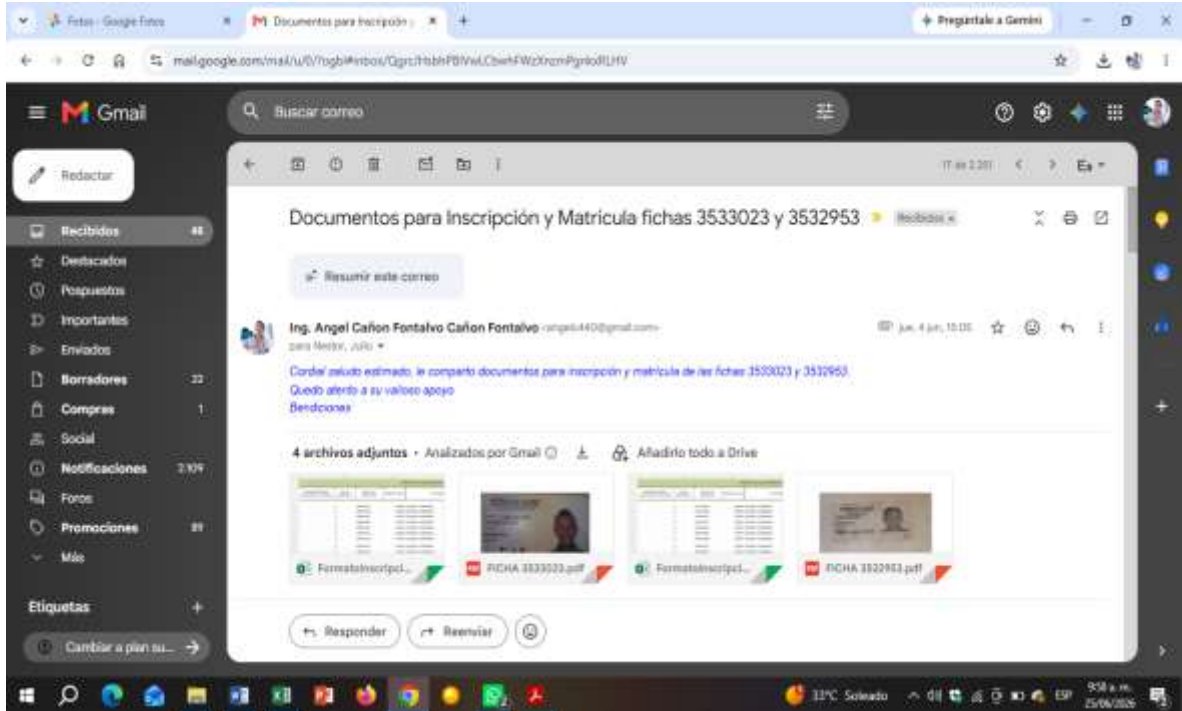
Fotos - Google Fotos
Documentos para Inscripción y
+
Pregúntale a Gemini
mail.google.com/mail/u/0/?ogbl#inbox/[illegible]

Gmail
Buscar correo

Redactar
Recibidos 46
Destacados
Pospuestos
Importantes
Enviados
Borradores 22
Compras 1
Social
Notificaciones 2.109
Foros
Promociones 89
Más

Etiquetas +
Cambiar a plan su...

17 de 2.391
Es

Documentos para Inscripción y Matrícula fichas 3533023 y 3532953
Recibidos ×

Resumir este correo

Ing. Angel Cañon Fontalvo Cañon Fontalvo <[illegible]@gmail.com>
para Nestor, Julio
jue, 4 jun, 10:05

Cordial saludo estimado, le comparto documentos para inscripción y matrícula de las fichas 3533023 y 3532953.
Quedo atento a su valioso apoyo
Bendiciones

4 archivos adjuntos • Analizados por Gmail
Añadirlo todo a Drive

FormatoInscripci...
FICHA 3533023.pdf
FormatoInscripci...
FICHA 3532953.pdf

Responder
Reenviar

33°C Soleado
ESP
9:58 a.m.
25/06/2026